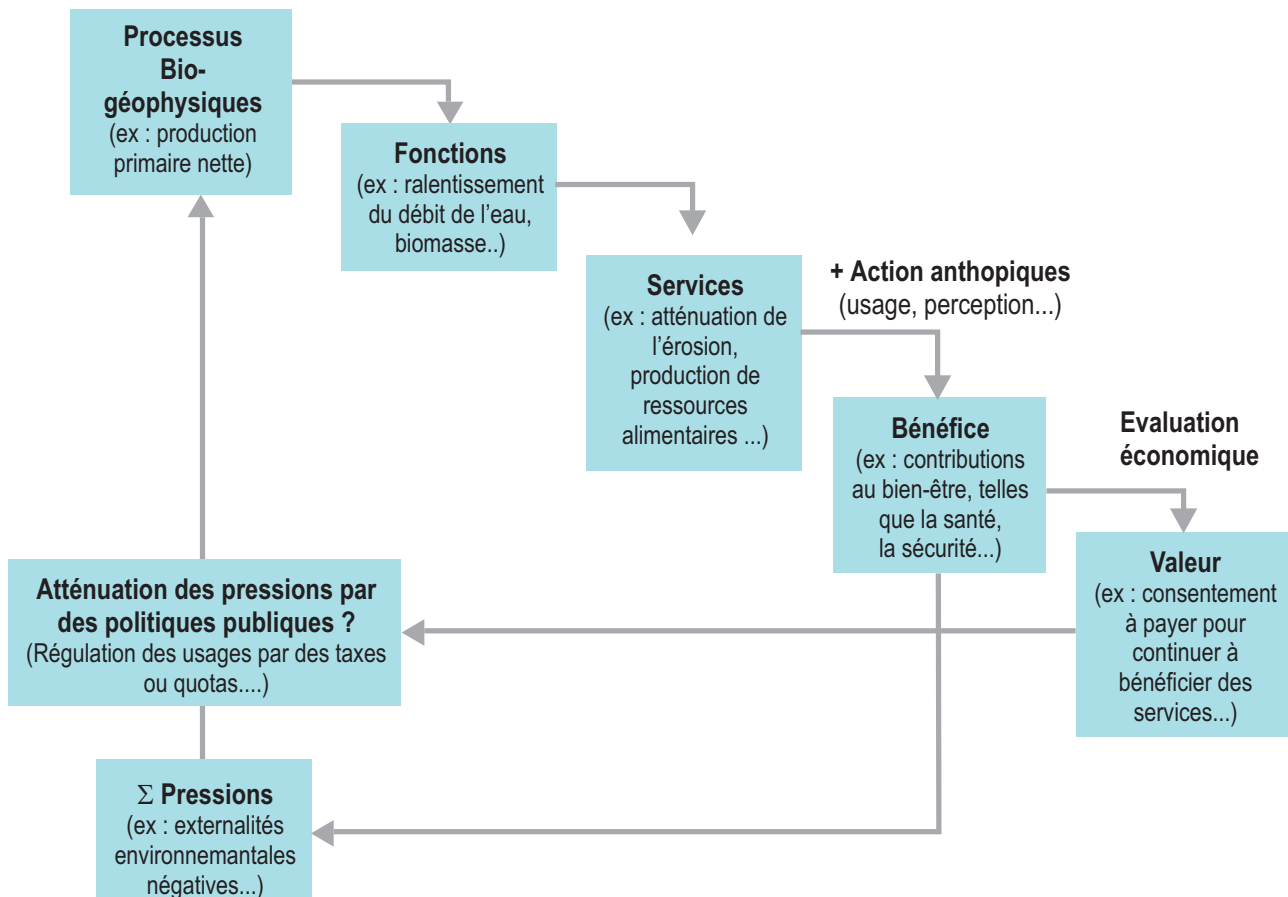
Processus Bio-géophysiques
(ex : production primaire nette)

Fonctions
(ex : ralentissement du débit de l'eau, biomasse..)

Services
(ex : atténuation de l'érosion, production de ressources alimentaires ...)

+ Action anthopiques
(usage, perception...)

Bénéfice
(ex : contributions au bien-être, telles que la santé, la sécurité...)

Evaluation économique

Valeur
(ex : consentement à payer pour continuer à bénéficier des services...)

Atténuation des pressions par des politiques publiques ?
(Régulation des usages par des taxes ou quotas....)

$\Sigma$ Pressions
(ex : externalités environnemantales négatives...)